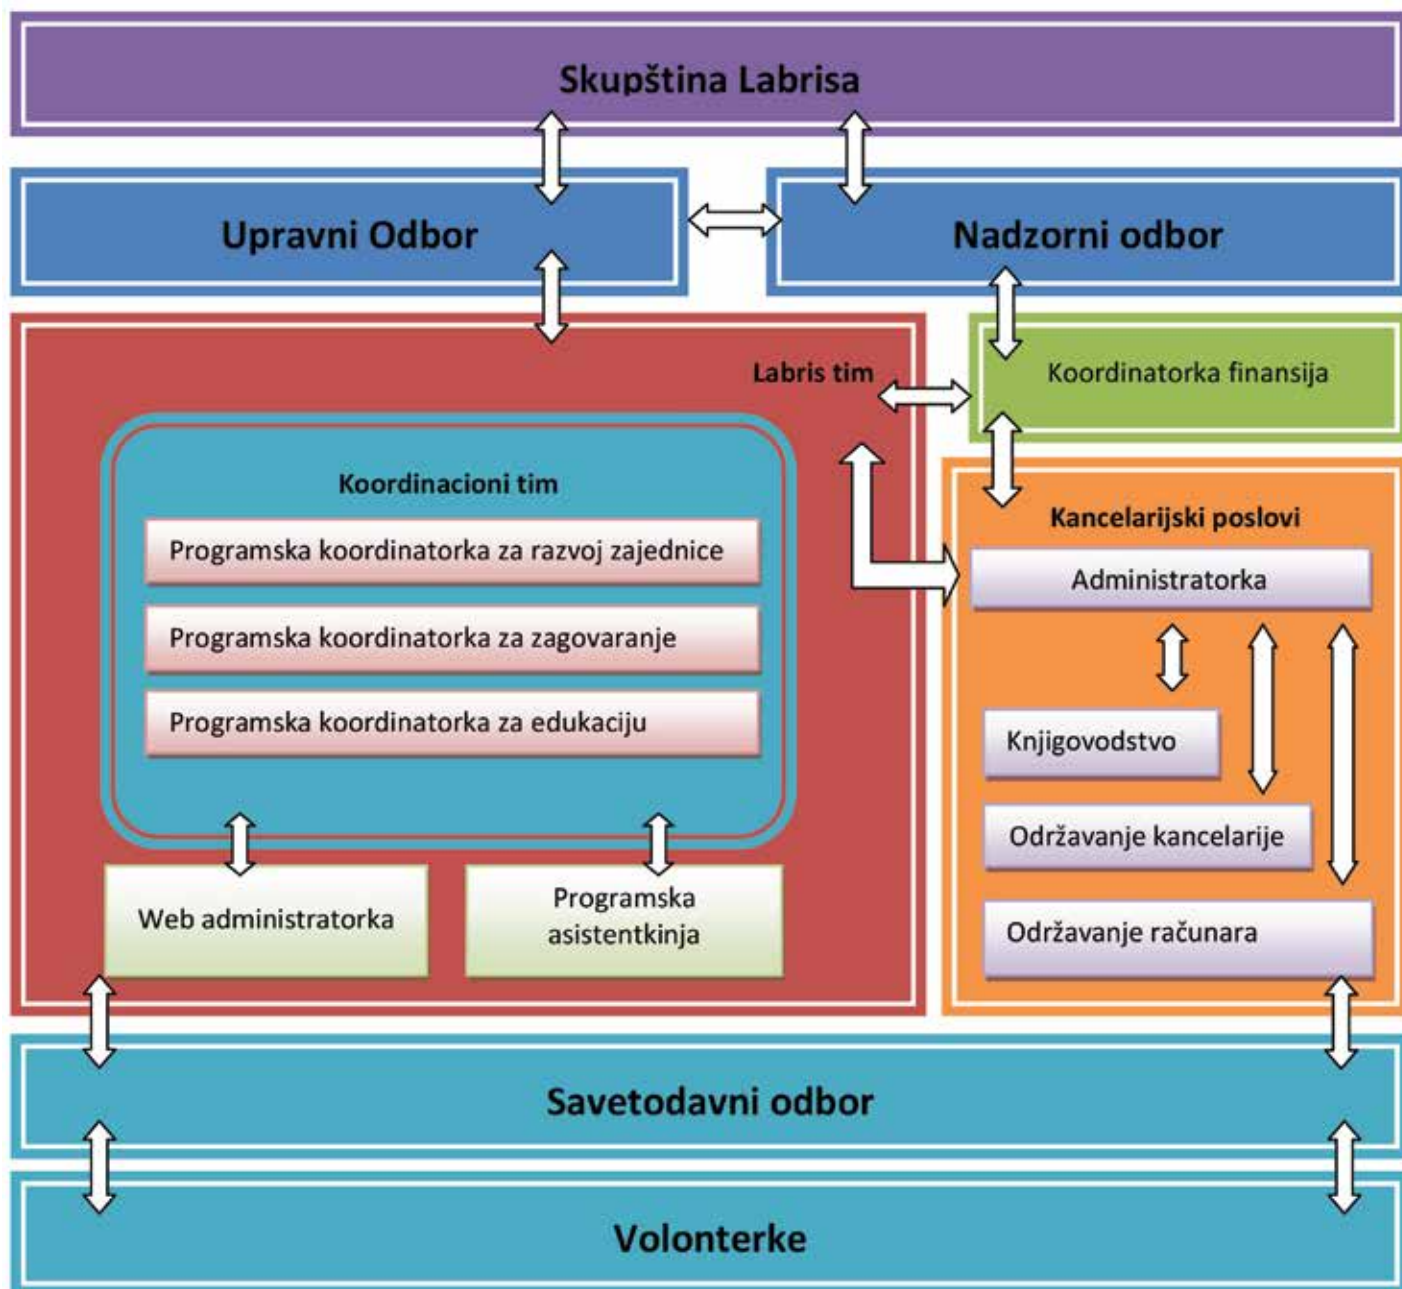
Skupština Labrisa

Upravni Odbor

Nadzorni odbor

Labris tim

Koordinatorka finansija

Koordinacioni tim

Programska koordinatorka za razvoj zajednice

Programska koordinatorka za zagovaranje

Programska koordinatorka za edukaciju

Kancelarijski poslovi

Administratorka

Knjigovodstvo

Održavanje kancelarije

Održavanje računara

Web administratorka

Programska asistentkinja

Savetodavni odbor

Volonterke